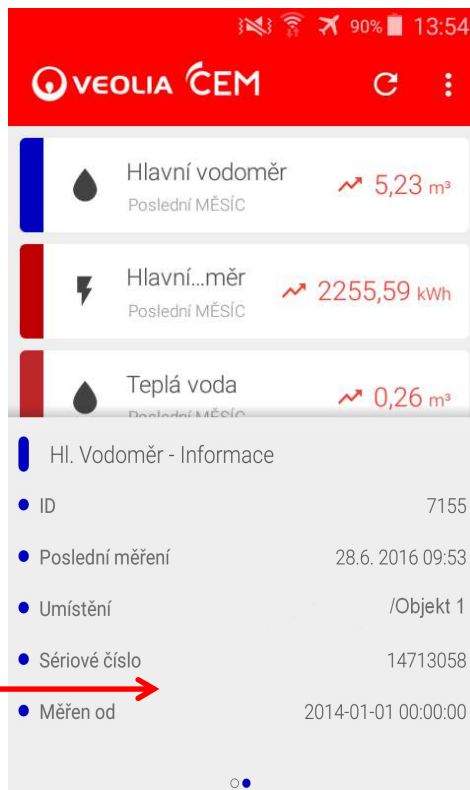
90% 13:54

VEOLIA CEM

Hlavní vodoměr
Poslední MĚSÍC
5,23 m³

Hlavní...měr
Poslední MĚSÍC
2255,59 kWh

Teplá voda
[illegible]
0,26 m³

Hl. Vodoměr - Informace

ID 7155

Poslední měření 28.6. 2016 09:53

Umístění /Objekt 1

Sériové číslo 14713058

Měřen od 2014-01-01 00:00:00